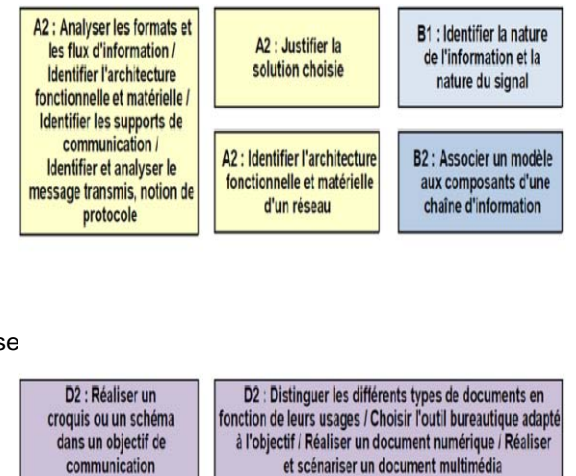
A2 : Analyser les formats et les flux d'information / Identifier l'architecture fonctionnelle et matérielle / Identifier les supports de communication / Identifier et analyser le message transmis, notion de protocole

A2 : Justifier la solution choisie

B1 : Identifier la nature de l'information et la nature du signal

A2 : Identifier l'architecture fonctionnelle et matérielle d'un réseau

B2 : Associer un modèle aux composants d'une chaîne d'information

se

D2 : Réaliser un croquis ou un schéma dans un objectif de communication

D2 : Distinguer les différents types de documents en fonction de leurs usages / Choisir l'outil bureautique adapté à l'objectif / Réaliser un document numérique / Réaliser et scénariser un document multimédia